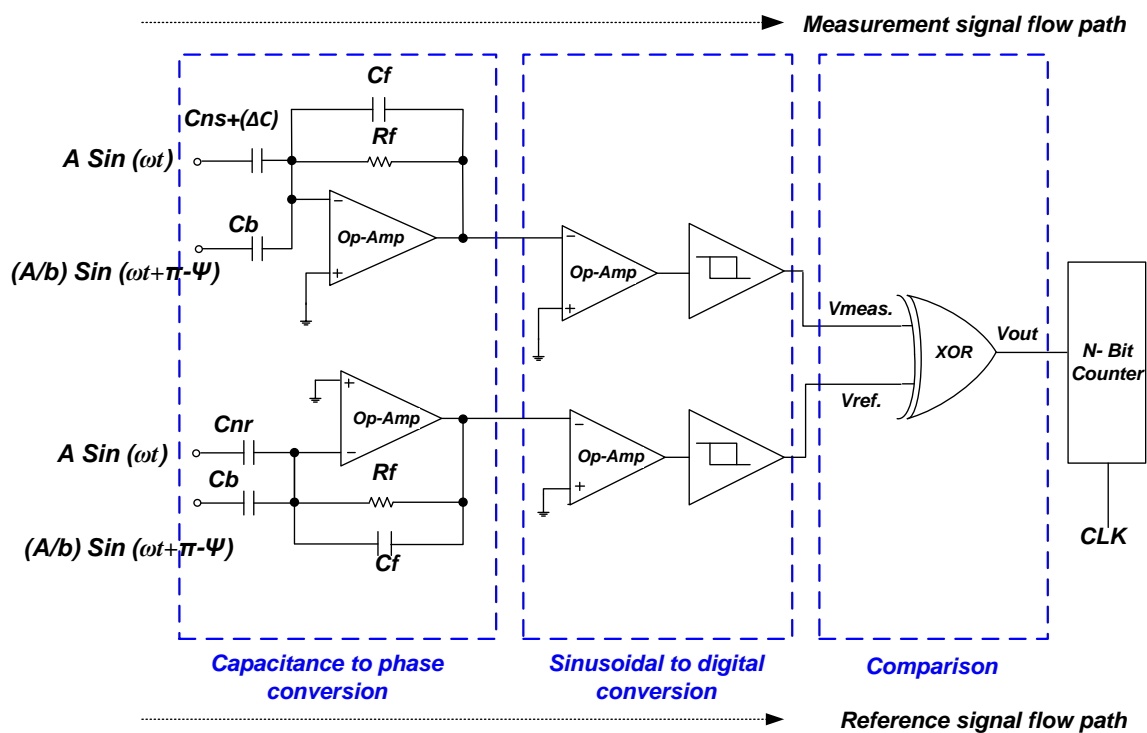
Measurement signal flow path

Cf

Cns+(ΔC)

Rf

A Sin (ωt)

Cb

Op-Amp

(A/b) Sin (ωt+π-Ψ)

Op-Amp

Vmeas.

Vout

XOR

N- Bit Counter

Vref.

Op-Amp

Cnr

A Sin (ωt)

Rf

Cb

Op-Amp

(A/b) Sin (ωt+π-Ψ)

Cf

CLK

Capacitance to phase conversion

Sinusoidal to digital conversion

Comparison

Reference signal flow path